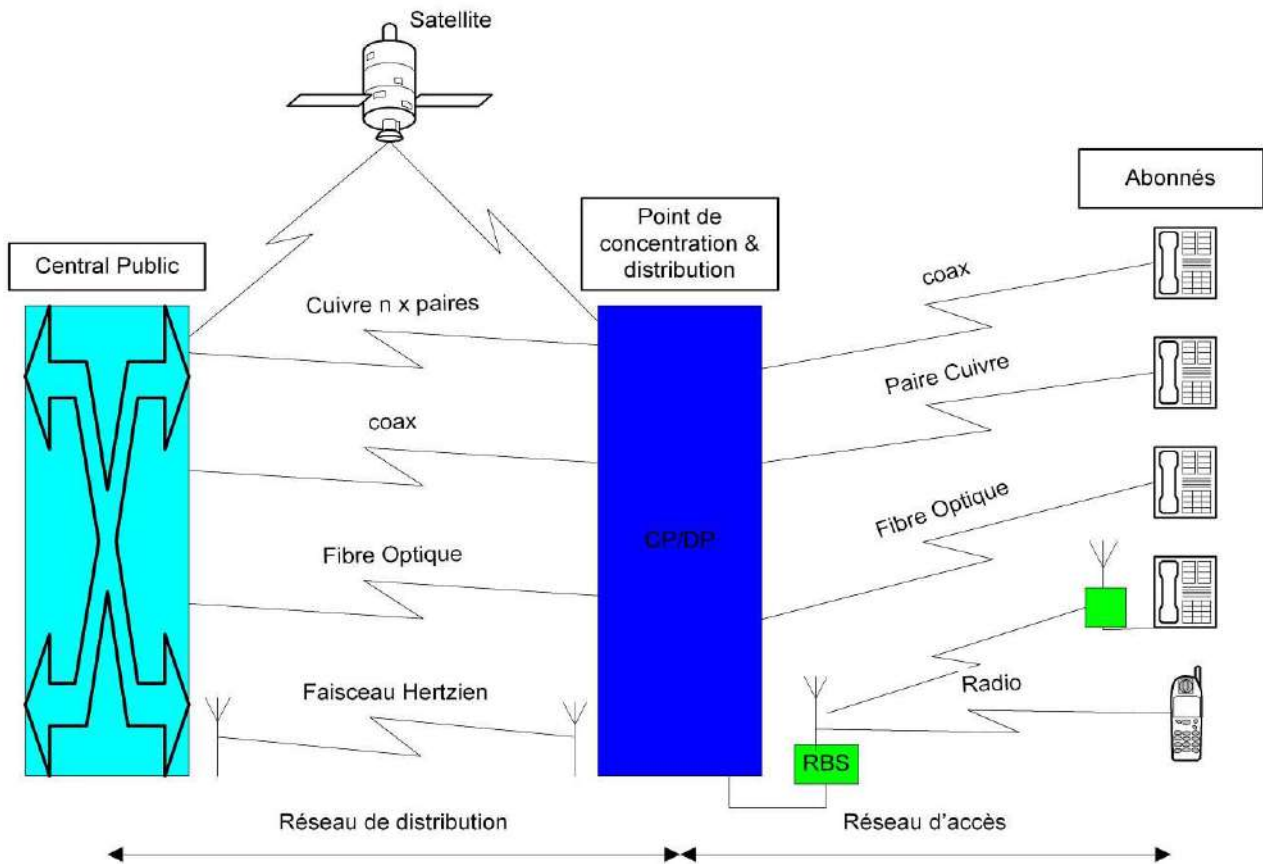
Satellite

Abonnés

Central Public

Point de concentration & distribution

coax

Cuivre n x paires

Paire Cuivre

coax

CP/DP

Fibre Optique

Fibre Optique

Radio

Faisceau Hertzien

RBS

Réseau de distribution

Réseau d'accès